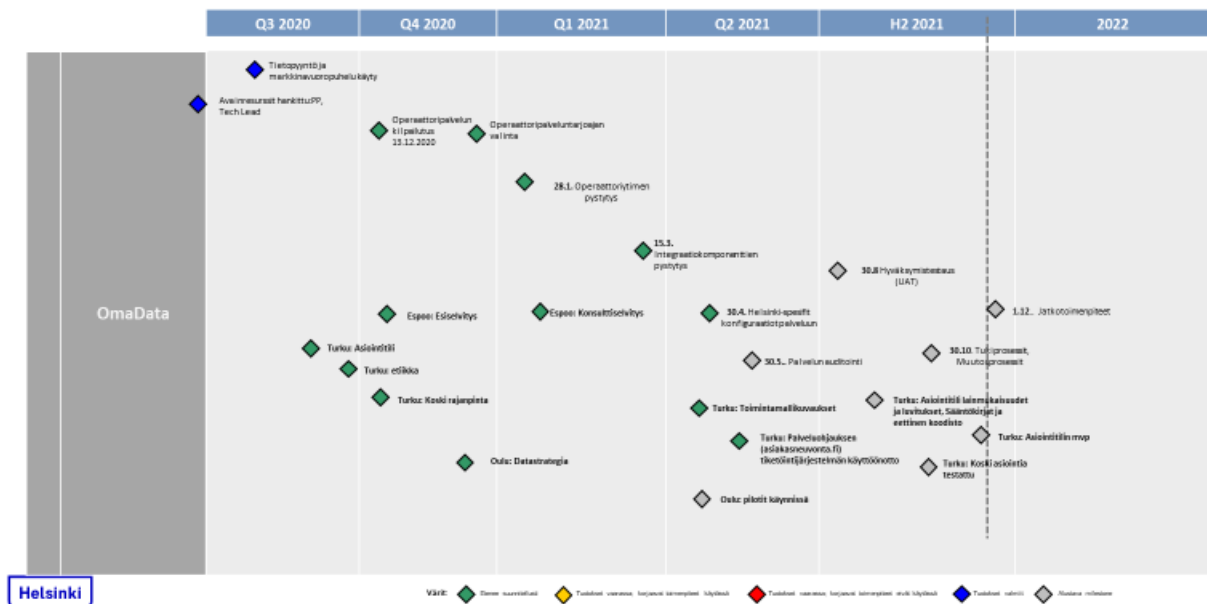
Q3 2020 | Q4 2020 | Q1 2021 | Q2 2021 | H2 2021 | 2022

OmaData

Tietopyyntö ja markkinavuoropuhelu käyty

Avainresurssit hankittu PP, Tech Lead

Operaattoripalvelun kilpailutus 15.12.2020

Operaattoripalveluntarjoajan valinta

28.1. Operaattorityimen pystytys

15.3. Integraatiokomponenttien pystytys

30.8 Hyväksymistestaus (UAT)

Espoo: Esiselvitys

Espoo: Konsulttiselvitys

30.4. Helsinki-spesifi konfiguraatiot palveluun

1.12.. Jatkotoimenpiteet

Turku: Asiointitili

30.5.. Palvelun auditointi

30.10. Turun prosessit, Muutosprosessit

Turku: etiikka

Turku: Koski rajapinta

Turku: Toimintamallikuvaukset

Turku: Asiointitili lainmukaisuudet ja lisvitukset, Sääntökirja ja eettinen koodisto

Turku: Palveluohjauksen (asiakasneuvonta.fi) tiketöintijärjestelmän käyttöönotto

Turku: Asiointitilin mvp

Oulu: Datastrategia

Turku: Koski asiointia testattu

Oulu: pilotit käynnissä

Helsinki

Värit: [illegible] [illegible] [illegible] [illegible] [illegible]